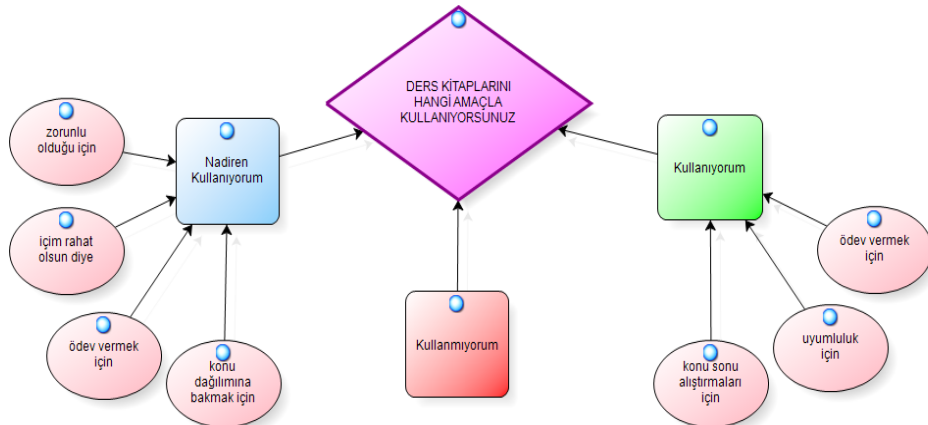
DERS KİTAPLARINI HANGİ AMAÇLA KULLANIYORSUNUZ

zorunlu olduğu için

Nadiren Kullanıyorum

içim rahat olsun diye

ödev vermek için

konu dağılımına bakmak için

Kullanmıyorum

Kullanıyorum

ödev vermek için

uyumluluk için

konu sonu alıştırmaları için